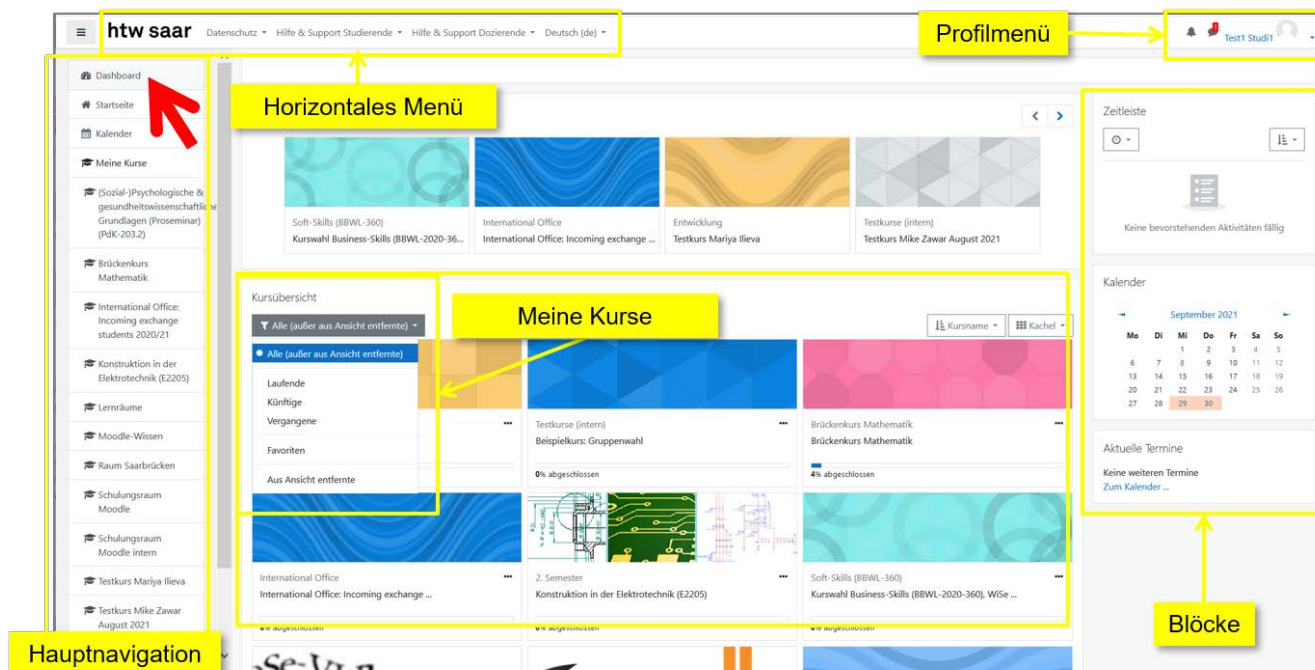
≡ htw saar Datenschutz ▾ Hilfe & Support Studierende ▾ Hilfe & Support Dozierende ▾ Deutsch (de) ▾

Profilmenü

Test1 Studi1

Horizontales Menü

Dashboard
Startseite
Kalender
Meine Kurse
(Sozial-)Psychologische & gesundheitswissenschaftliche Grundlagen (Proseminar) (PdK-203.2)
Brückenkurs Mathematik
International Office: Incoming exchange students 2020/21
Konstruktion in der Elektrotechnik (E2205)
Lernräume
Moodle-Wissen
Raum Saarbrücken
Schulungsraum Moodle
Schulungsraum Moodle intern
Testkurs Mariya Ilieva
Testkurs Mike Zawar August 2021

Hauptnavigation

Soft-Skills (BBWL-360)
Kurswahl Business-Skills (BBWL-2020-36...
International Office
International Office: Incoming exchange ...
Entwicklung
Testkurs Mariya Ilieva
Testkurse (intern)
Testkurs Mike Zawar August 2021

Kursübersicht

Meine Kurse

Alle (außer aus Ansicht entfernte) ▾
Alle (außer aus Ansicht entfernte)
Laufende
Künftige
Vergangene
Favoriten
Aus Ansicht entfernte

Kursname ▾ Kachel ▾

Testkurse (intern)
Beispielkurs: Gruppenwahl
0% abgeschlossen
Brückenkurs Mathematik
Brückenkurs Mathematik
4% abgeschlossen

International Office
International Office: Incoming exchange ...
0% abgeschlossen
2. Semester
Konstruktion in der Elektrotechnik (E2205)
0% abgeschlossen
Soft-Skills (BBWL-360)
Kurswahl Business-Skills (BBWL-2020-360), WiSe ...
0% abgeschlossen

Zeitleiste
Keine bevorstehenden Aktivitäten fällig

Kalender
September 2021

| Mo | Di | Mi | Do | Fr | Sa | So |
|---|---|---|---|---|---|---|
| | | 1 | 2 | 3 | 4 | 5 |
| 6 | 7 | 8 | 9 | 10 | 11 | 12 |
| 13 | 14 | 15 | 16 | 17 | 18 | 19 |
| 20 | 21 | 22 | 23 | 24 | 25 | 26 |
| 27 | 28 | 29 | 30 | | | |

Aktuelle Termine
Keine weiteren Termine
Zum Kalender ...

Blöcke